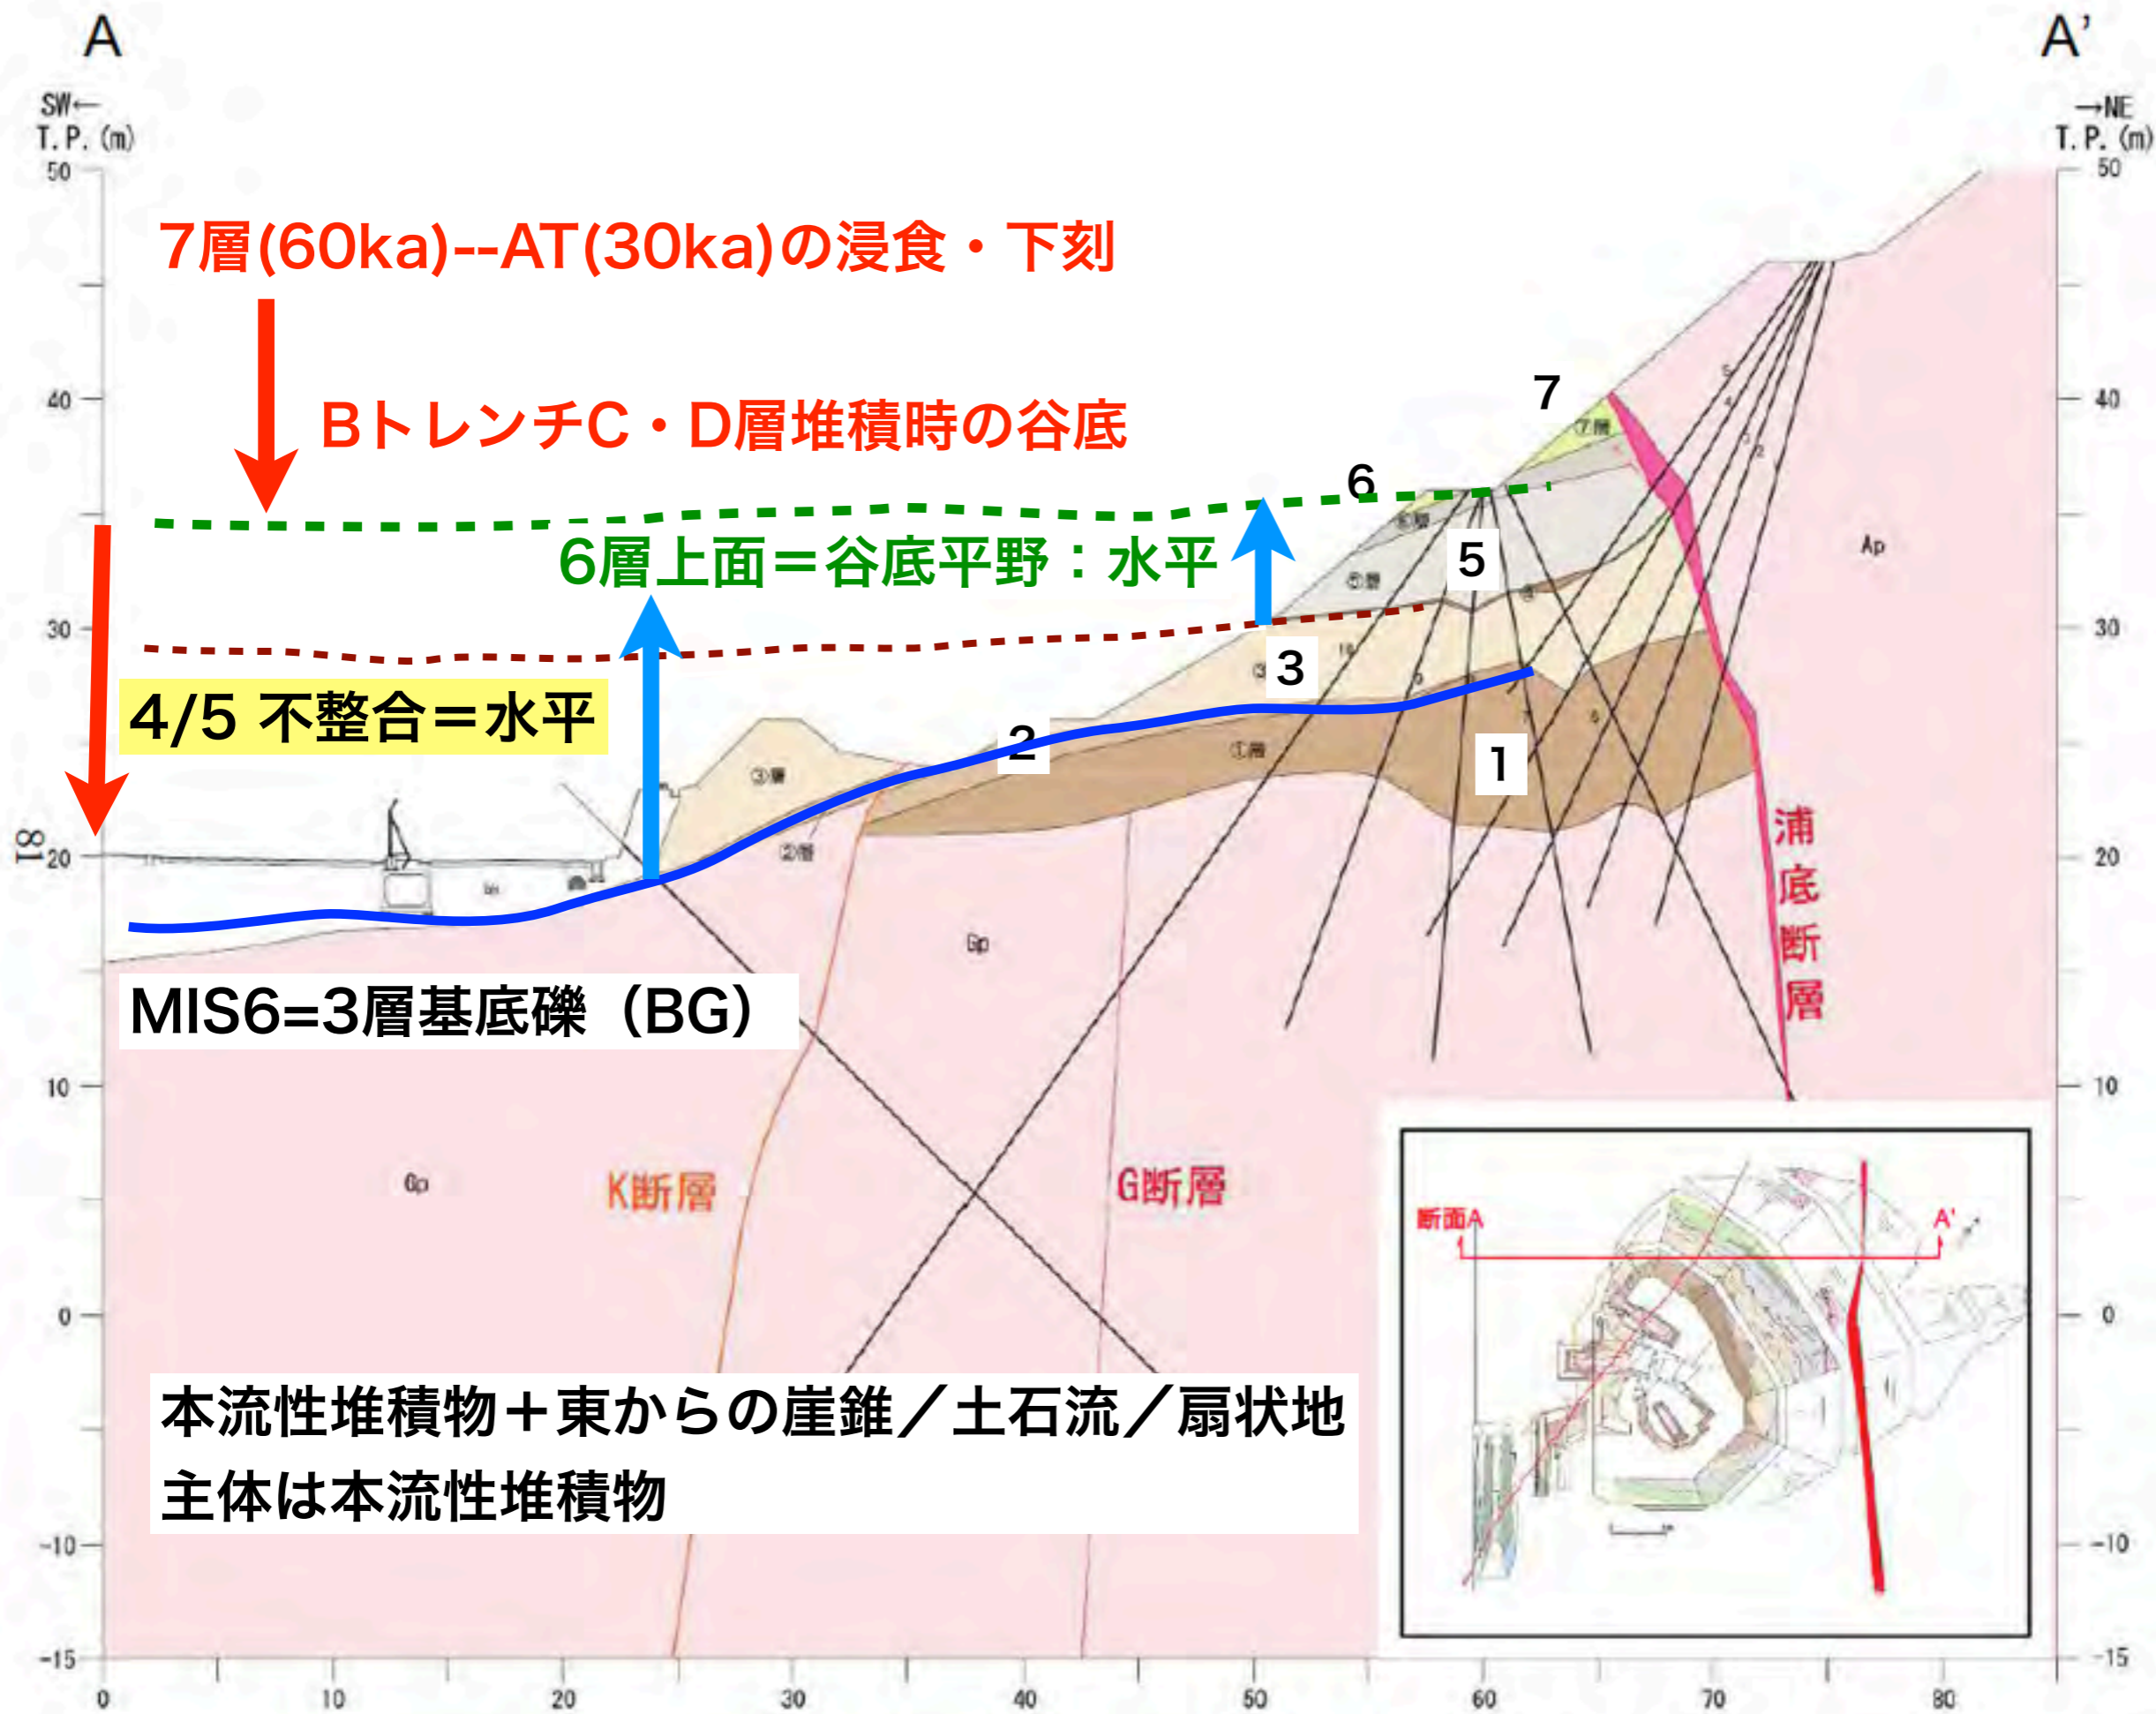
A

A'

SW←
T. P. (m)

→NE
T. P. (m)

7層(60ka)--AT(30ka)の浸食・下刻

Bトレンチ C・D層堆積時の谷底

6層上面＝谷底平野：水平

4/5 不整合＝水平

MIS6=3層基底礫（BG）

本流性堆積物＋東からの崖錐／土石流／扇状地
主体は本流性堆積物

7
6
5
3
2
1

⑦層
⑥層
⑤層
③層
②層
①層

Ap
Gp
Gp

K断層
G断層
浦底断層

断面A
A'

IB

| 50 | 40 | 30 | 20 | 10 | 0 | -10 | -15 |

0 10 20 30 40 50 60 70 80